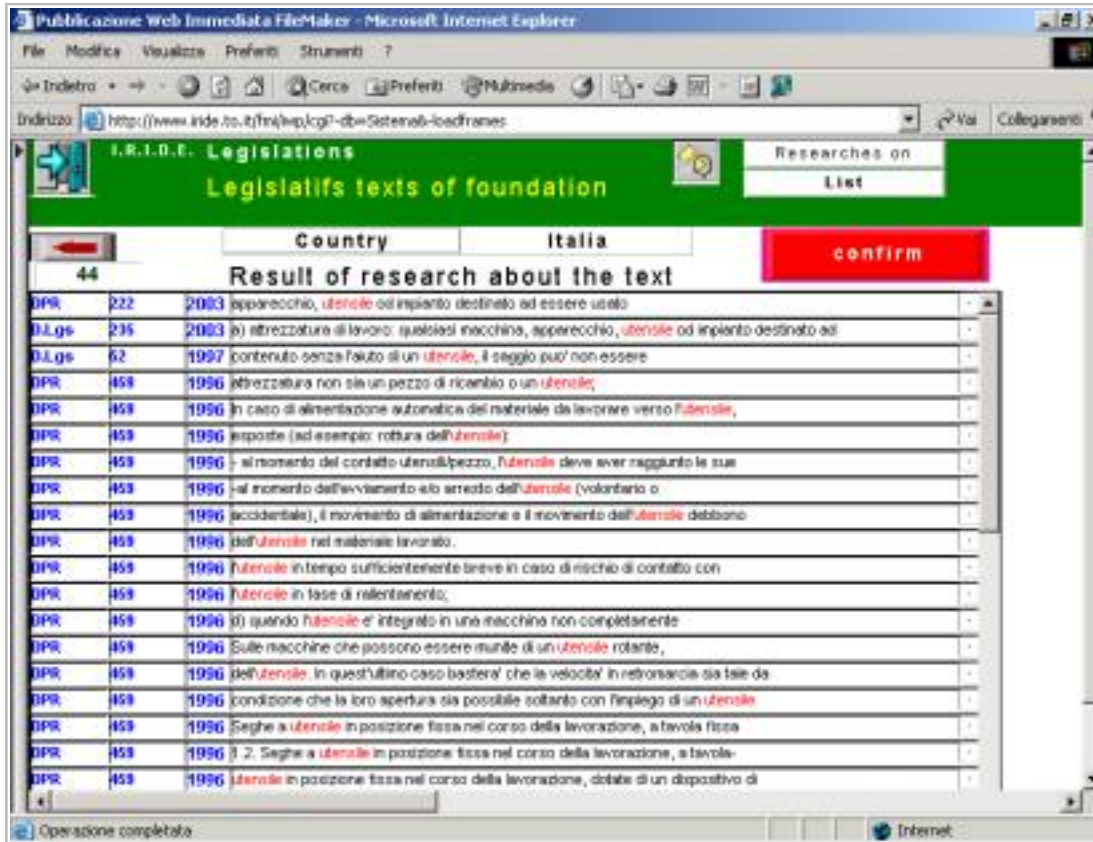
Pubblicazione Web Immediata FileMaker - Microsoft Internet Explorer

File Modifica Visualizza Preferiti Strumenti ?

Indietro Cerca Preferiti Multimedia

Indirizzo http://www.iride.to.it/fmi/iwp/cgi?-db=Sistema&-loadframes

Vai Collegamenti

I.R.I.D.E. Legislations

Legislatifs texts of foundation

Researches on

List

Country Italia

confirm

44

Result of research about the text

| | | | |
|---|---|---|---|
| DPR | 222 | 2003 | apparecchio, utensile od impianto destinato ad essere usato |
| D.Lgs | 235 | 2003 | a) attrezzatura di lavoro: qualsiasi macchina, apparecchio, utensile od impianto destinato ad |
| D.Lgs | 62 | 1997 | contenuto senza l'aiuto di un utensile, il seggio puo' non essere |
| DPR | 459 | 1996 | attrezzatura non sia un pezzo di ricambio o un utensile; |
| DPR | 459 | 1996 | In caso di alimentazione automatica del materiale da lavorare verso l'utensile, |
| DPR | 459 | 1996 | esposte (ad esempio: rottura dell'utensile); |
| DPR | 459 | 1996 | - al momento del contatto utensili/pezzo, l'utensile deve aver raggiunto le sue |
| DPR | 459 | 1996 | -al momento dell'avviamento e/o arresto dell'utensile (volontario o |
| DPR | 459 | 1996 | accidentale), il movimento di alimentazione e il movimento dell'utensile debbono |
| DPR | 459 | 1996 | dell'utensile nel materiale lavorato. |
| DPR | 459 | 1996 | l'utensile in tempo sufficientemente breve in caso di rischio di contatto con |
| DPR | 459 | 1996 | l'utensile in fase di rallentamento; |
| DPR | 459 | 1996 | d) quando l'utensile e' integrato in una macchina non completamente |
| DPR | 459 | 1996 | Sulle macchine che possono essere munite di un utensile rotante, |
| DPR | 459 | 1996 | dell'utensile. In quest'ultimo caso bastera' che la velocita' in retromarcia sia tale da |
| DPR | 459 | 1996 | condizione che la loro apertura sia possibile soltanto con l'impiego di un utensile |
| DPR | 459 | 1996 | Seghe a utensile in posizione fissa nel corso della lavorazione, a tavola fissa |
| DPR | 459 | 1996 | 1.2. Seghe a utensile in posizione fissa nel corso della lavorazione, a tavola- |
| DPR | 459 | 1996 | utensile in posizione fissa nel corso della lavorazione, dotate di un dispositivo di |

Operazione completata

Internet